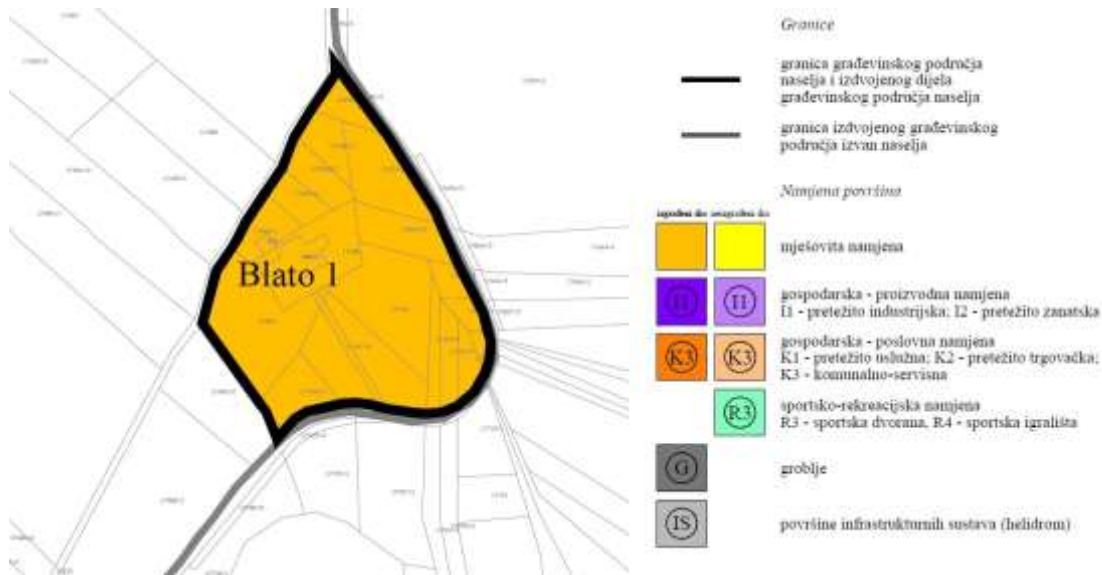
Blato 1

Granice

granica građevinskog područja naselja i izdvojenog dijela građevinskog područja naselja

granica izdvojenog građevinskog područja izvan naselja

Namjena površina

izgrađeni dio neizgrađeni dio

mješovita namjena

I1 I1

gospodarska - proizvodna namjena
I1 - pretežito industrijska; I2 - pretežito zanatska

K3 K3

gospodarska - poslovna namjena
K1 - pretežito uslužna; K2 - pretežito trgovačka; K3 - komunalno-servisna

R3

sportsko-rekreacijska namjena
R3 - sportska dvorana, R4 - sportska igrališta

G

groblje

IS

površine infrastrukturnih sustava (helidrom)